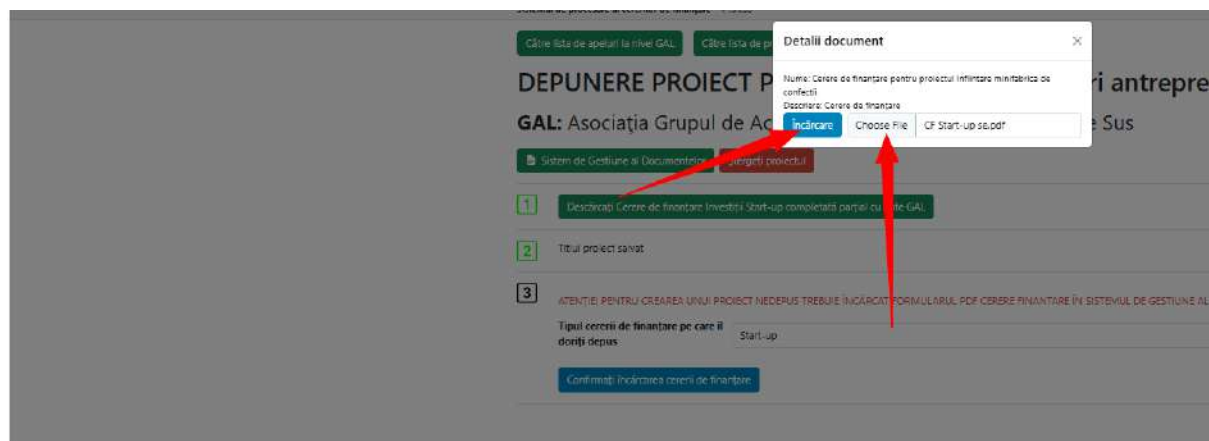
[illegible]

Către lista de apeluri la nivel GAL   Către lista de p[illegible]

DEPUNERE PROIECT P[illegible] ri antrepre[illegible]

GAL: Asociația Grupul de Ac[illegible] e Sus

Sistem de Gestiune al Documentelor   Ștergeți proiectul

1 Descărcați Cerere de finanțare Investiții Start-up completată parțial cu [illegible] GAL

2 Titlul proiect salvat

3 ATENȚIE! PENTRU CREAREA UNUI PROIECT NEDEPUS TREBUIE ÎNCĂRCAT FORMULARUL PDF CERERE FINANȚARE ÎN SISTEMUL DE GESTIUNE AL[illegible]

Tipul cererii de finanțare pe care il doriți depus   Start-up

Confirmați încărcarea cererii de finanțare

Detalii document ×

Nume: Cerere de finanțare pentru proiectul înființare minifabrica de confecții
Descriere: Cerere de finanțare

Încărcare   Choose File   CF Start-up se.pdf